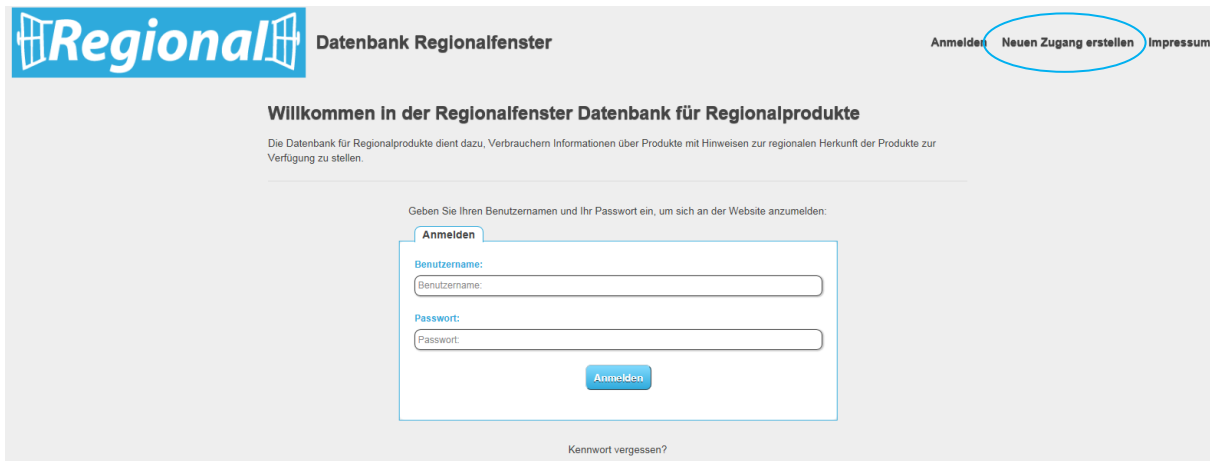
Regional

Datenbank Regionalfenster

Anmelden Neuen Zugang erstellen Impressum

Willkommen in der Regionalfenster Datenbank für Regionalprodukte

Die Datenbank für Regionalprodukte dient dazu, Verbrauchern Informationen über Produkte mit Hinweisen zur regionalen Herkunft der Produkte zur Verfügung zu stellen.

Geben Sie Ihren Benutzernamen und Ihr Passwort ein, um sich an der Website anzumelden:

Anmelden

Benutzername:

Benutzername:

Passwort:

Passwort:

Anmelden

Kennwort vergessen?